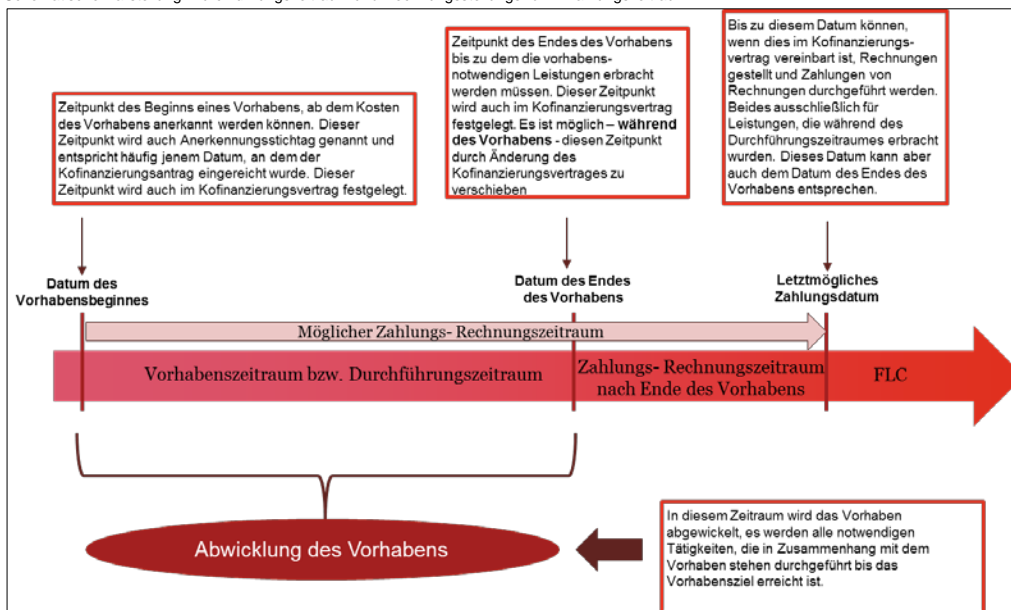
Zeitpunkt des Beginns eines Vorhabens, ab dem Kosten des Vorhabens anerkannt werden können. Dieser Zeitpunkt wird auch Anerkennungsstichtag genannt und entspricht häufig jenem Datum, an dem der Kofinanzierungsantrag eingereicht wurde. Dieser Zeitpunkt wird auch im Kofinanzierungsvertrag festgelegt.

Zeitpunkt des Endes des Vorhabens bis zu dem die vorhabensnotwendigen Leistungen erbracht werden müssen. Dieser Zeitpunkt wird auch im Kofinanzierungsvertrag festgelegt. Es ist möglich – während des Vorhabens - diesen Zeitpunkt durch Änderung des Kofinanzierungsvertrages zu verschieben

Bis zu diesem Datum können, wenn dies im Kofinanzierungsvertrag vereinbart ist, Rechnungen gestellt und Zahlungen von Rechnungen durchgeführt werden. Beides ausschließlich für Leistungen, die während des Durchführungszeitraumes erbracht wurden. Dieses Datum kann aber auch dem Datum des Endes des Vorhabens entsprechen.

Datum des Vorhabensbeginnes

Datum des Endes des Vorhabens

Letztmögliches Zahlungsdatum

Möglicher Zahlungs- Rechnungszeitraum

Vorhabenszeitraum bzw. Durchführungszeitraum

Zahlungs- Rechnungszeitraum nach Ende des Vorhabens

FLC

Abwicklung des Vorhabens

In diesem Zeitraum wird das Vorhaben abgewickelt, es werden alle notwendigen Tätigkeiten, die in Zusammenhang mit dem Vorhaben stehen durchgeführt bis das Vorhabensziel erreicht ist.